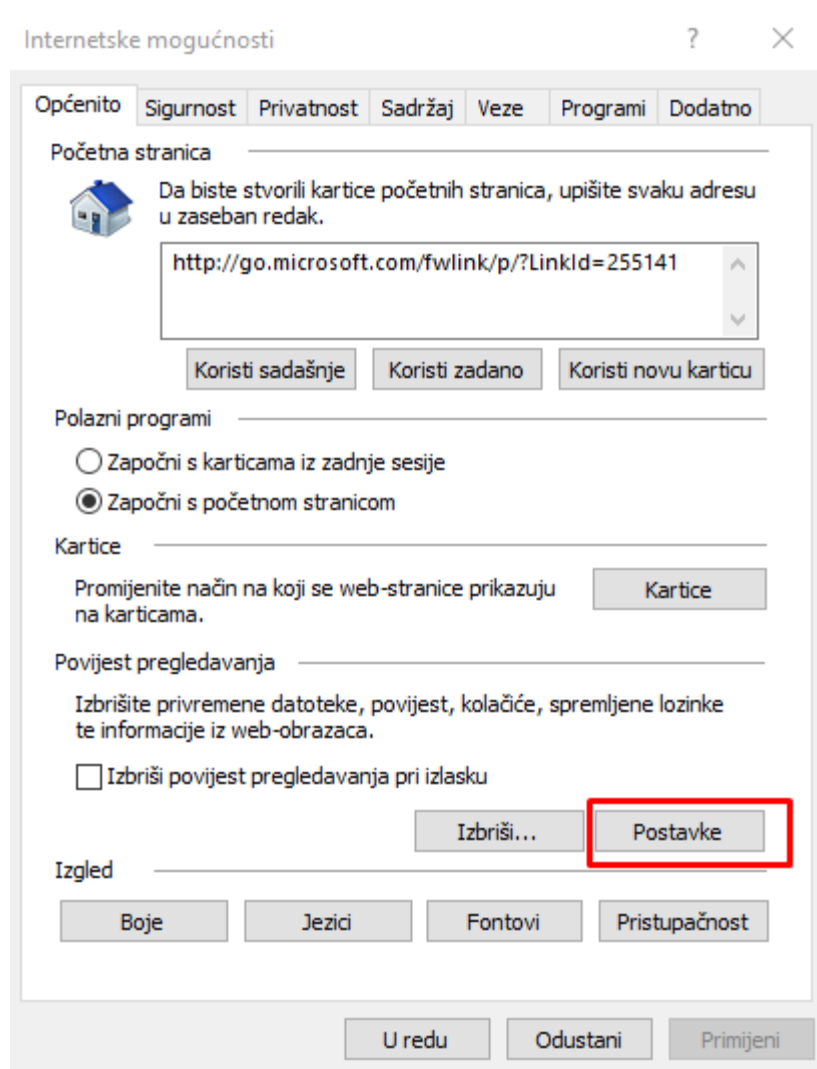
Internetske mogućnosti ? ×

Općenito | Sigurnost | Privatnost | Sadržaj | Veze | Programi | Dodatno

Početna stranica

Da biste stvorili kartice početnih stranica, upišite svaku adresu u zaseban redak.

http://go.microsoft.com/fwlink/p/?LinkId=255141

Koristi sadašnje | Koristi zadano | Koristi novu karticu

Polazni programi

Započni s karticama iz zadnje sesije

Započni s početnom stranicom

Kartice

Promijenite način na koji se web-stranice prikazuju na karticama.

Kartice

Povijest pregledavanja

Izbrišite privremene datoteke, povijest, kolačiće, spremljene lozinke te informacije iz web-obrazaca.

Izbriši povijest pregledavanja pri izlasku

Izbriši... | Postavke

Izgled

Boje | Jezici | Fontovi | Pristupačnost

U redu | Odustani | Primijeni